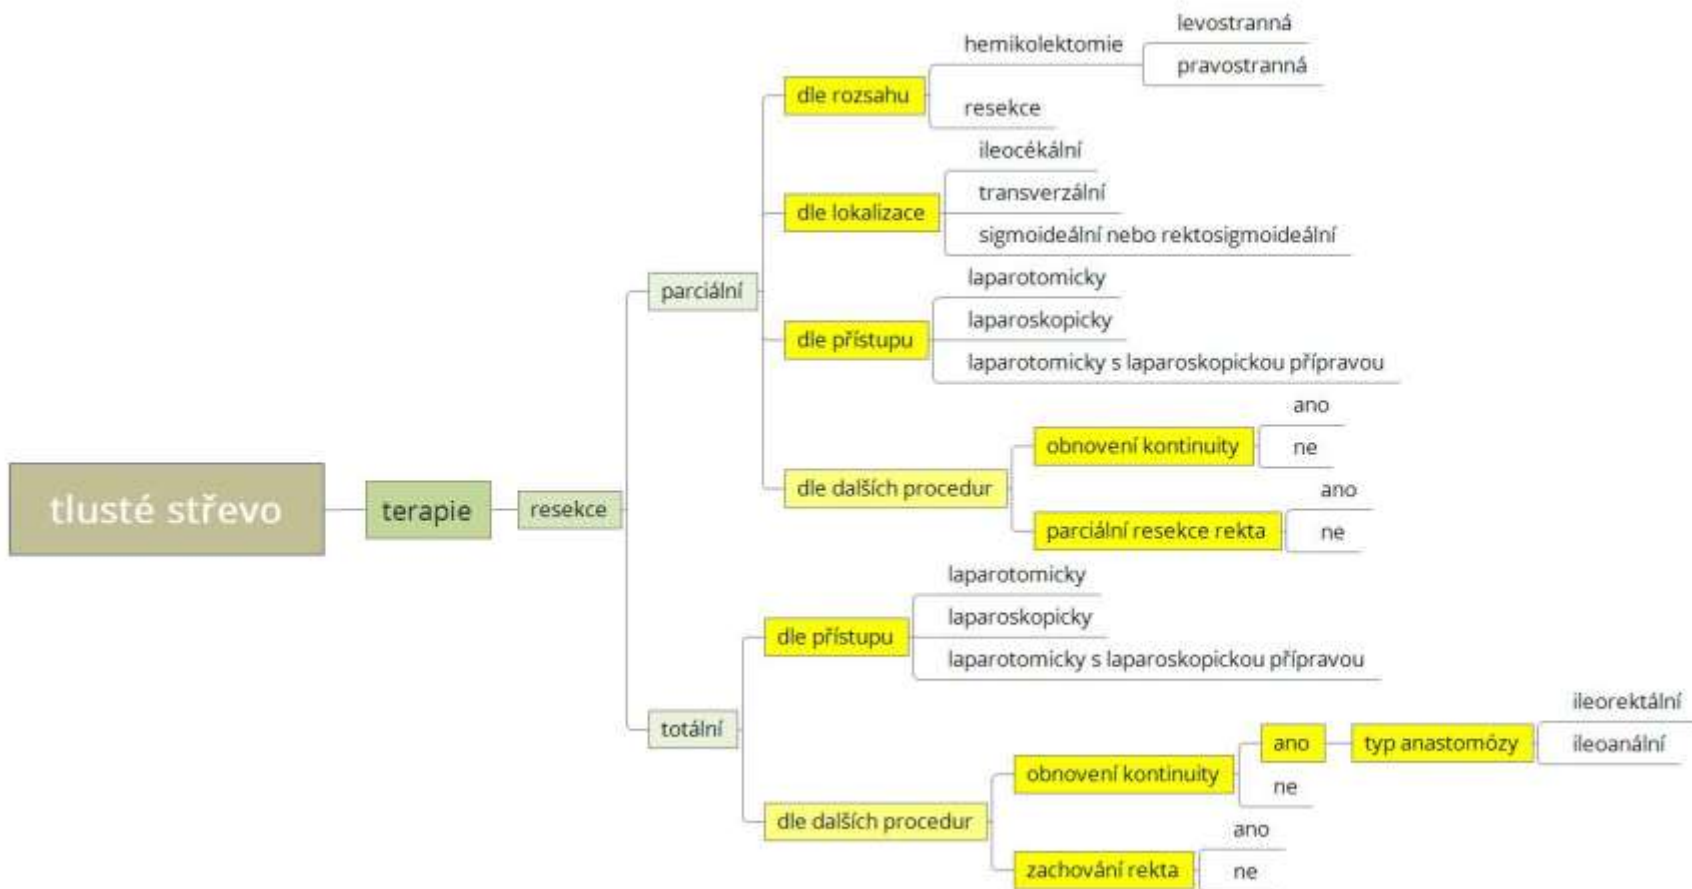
tlusté střevo

terapie

resekce

parciální

dle rozsahu

hemikolektomie

levostranná

pravostranná

resekce

dle lokalizace

ileocékální

transverzální

sigmoideální nebo rektosigmoideální

dle přístupu

laparotomicky

laparoskopicky

laparotomicky s laparoskopickou přípravou

dle dalších procedur

obnovení kontinuity

ano

ne

parciální resekce rekta

ano

ne

totální

dle přístupu

laparotomicky

laparoskopicky

laparotomicky s laparoskopickou přípravou

dle dalších procedur

obnovení kontinuity

ano

typ anastomózy

ileorektální

ileoanální

ne

zachování rekta

ano

ne